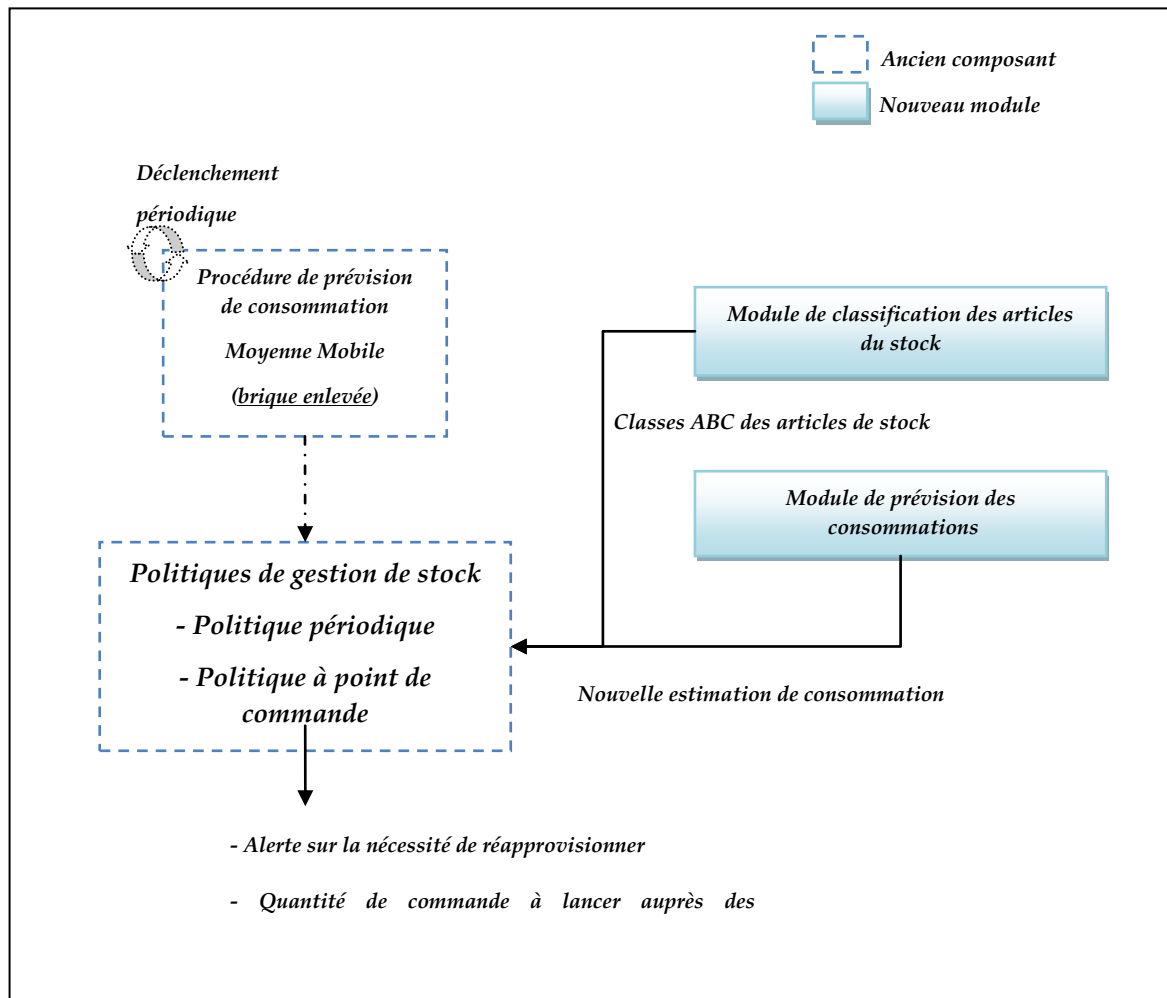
Ancien composant

Nouveau module

Déclenchement périodique

Procédure de prévision de consommation

Moyenne Mobile

(brique enlevée)

Module de classification des articles du stock

Classes ABC des articles de stock

Module de prévision des consommations

Politiques de gestion de stock

- Politique périodique

- Politique à point de commande

Nouvelle estimation de consommation

- Alerte sur la nécessité de réapprovisionner

- Quantité de commande à lancer auprès des